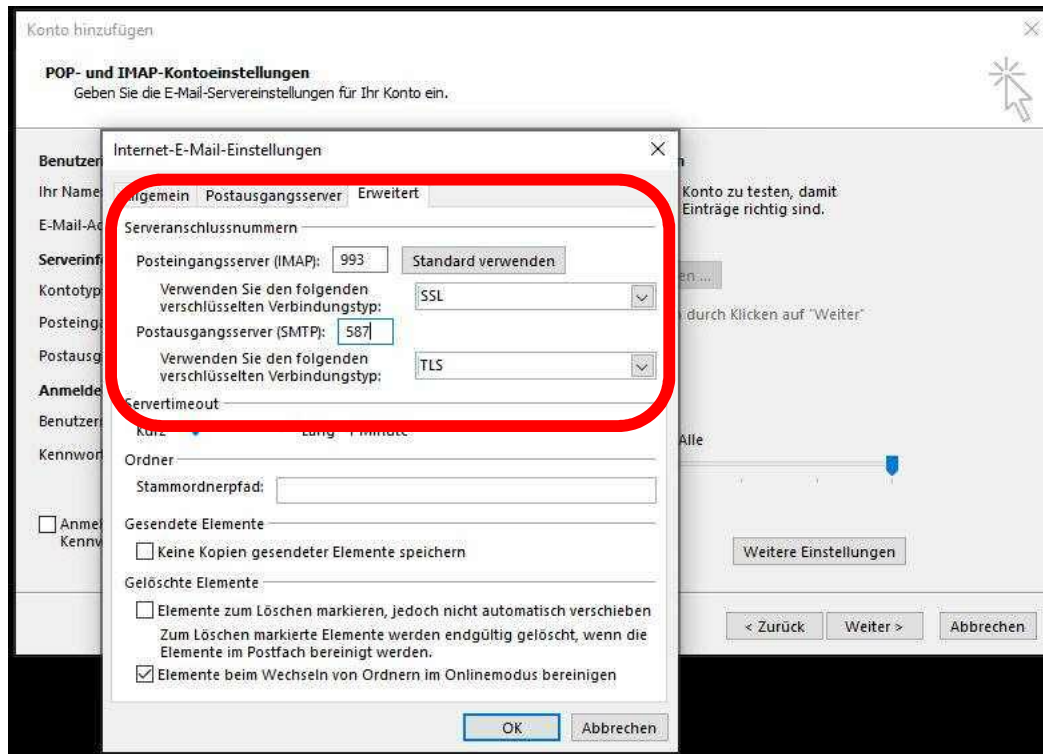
Konto hinzufügen

POP- und IMAP-Kontoeinstellungen
Geben Sie die E-Mail-Servereinstellungen für Ihr Konto ein.

Benutzer
Ihr Name
E-Mail-Ac
Serverinf
Kontotyp
Posteing
Postausg
Anmelde
Benutzer
Kennwor

Anmel
Kennw

n
Konto zu testen, damit
Einträge richtig sind.

en ...

durch Klicken auf "Weiter"

Alle

Weitere Einstellungen

< Zurück
Weiter >
Abbrechen

Internet-E-Mail-Einstellungen

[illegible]lgemein
Postausgangsserver
Erweitert

Serveranschlussnummern
Posteingangsserver (IMAP): 993
Standard verwenden
Verwenden Sie den folgenden verschlüsselten Verbindungstyp: SSL
Postausgangsserver (SMTP): 587
Verwenden Sie den folgenden verschlüsselten Verbindungstyp: TLS

Servertimeout
Kurz
Lang 1 Minute

Ordner
Stammordnerpfad:

Gesendete Elemente
Keine Kopien gesendeter Elemente speichern

Gelöschte Elemente
Elemente zum Löschen markieren, jedoch nicht automatisch verschieben
Zum Löschen markierte Elemente werden endgültig gelöscht, wenn die Elemente im Postfach bereinigt werden.
Elemente beim Wechseln von Ordnern im Onlinemodus bereinigen

OK
Abbrechen